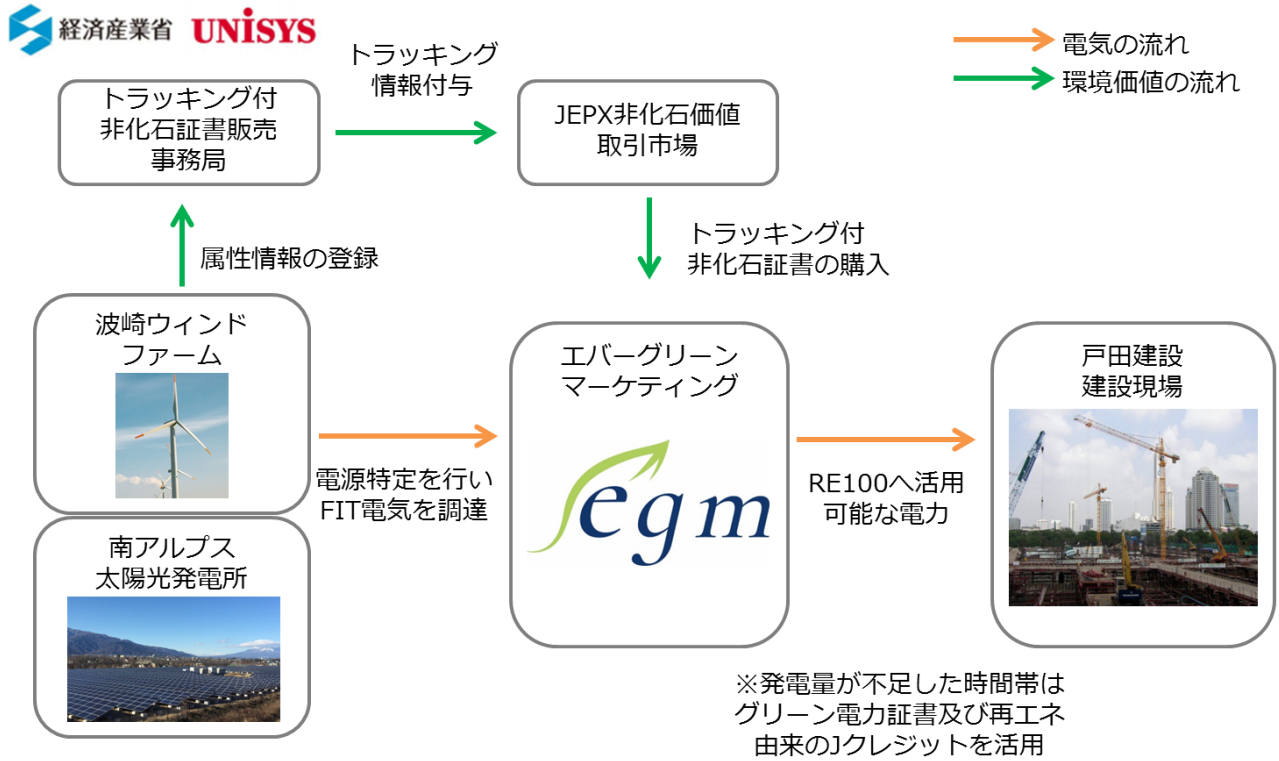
経済産業省 UNISYS

電気の流れ
環境価値の流れ

トラッキング付
非化石証書販売
事務局

トラッキング
情報付与

JEPX非化石価値
取引市場

属性情報の登録

トラッキング付
非化石証書の購入

波崎ウィンド
ファーム

南アルプス
太陽光発電所

電源特定を行い
FIT電気を調達

エバーグリーン
マーケティング

egm

RE100へ活用
可能な電力

戸田建設
建設現場

※発電量が不足した時間帯は
グリーン電力証書及び再エネ
由来のJクレジットを活用